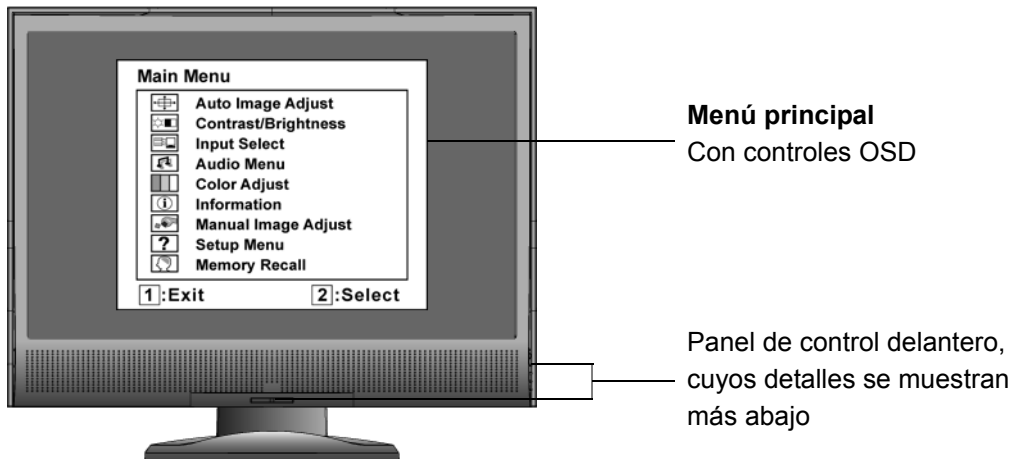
Main Menu
Auto Image Adjust
Contrast/Brightness
Input Select
Audio Menu
Color Adjust
Information
Manual Image Adjust
Setup Menu
Memory Recall
1:Exit 2:Select

**Menú principal**
Con controles OSD

Panel de control delantero, cuyos detalles se muestran más abajo